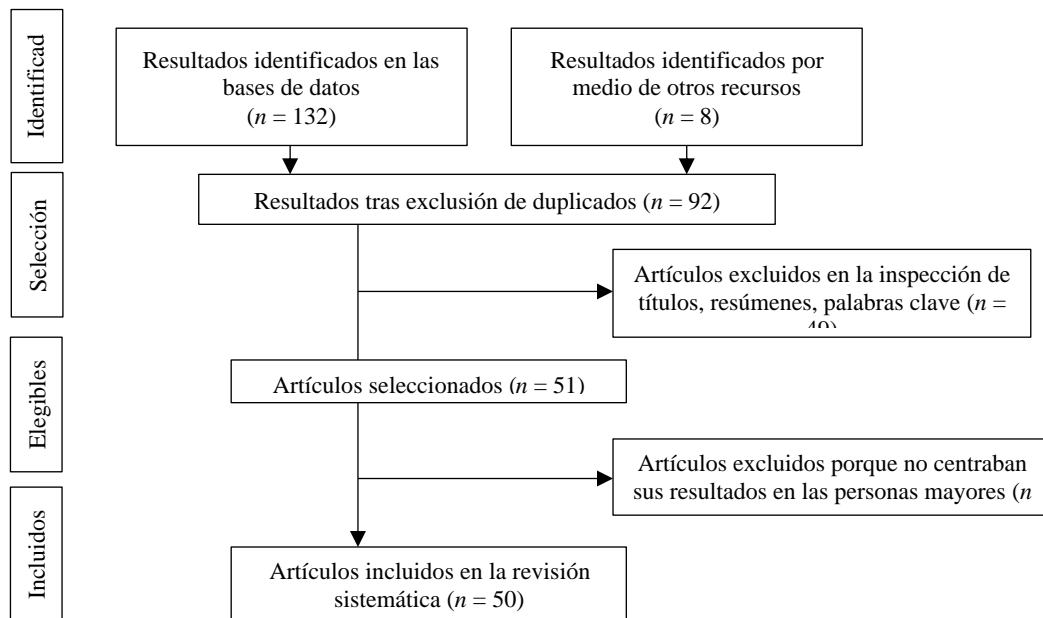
Identificad

Resultados identificados en las bases de datos ($n$ = 132)

Resultados identificados por medio de otros recursos ($n$ = 8)

Selección

Resultados tras exclusión de duplicados ($n$ = 92)

Artículos excluidos en la inspección de títulos, resúmenes, palabras clave ($n$ = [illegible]

Elegibles

Artículos seleccionados ($n$ = 51)

Artículos excluidos porque no centraban sus resultados en las personas mayores ($n$

Incluidos

Artículos incluidos en la revisión sistemática ($n$ = 50)